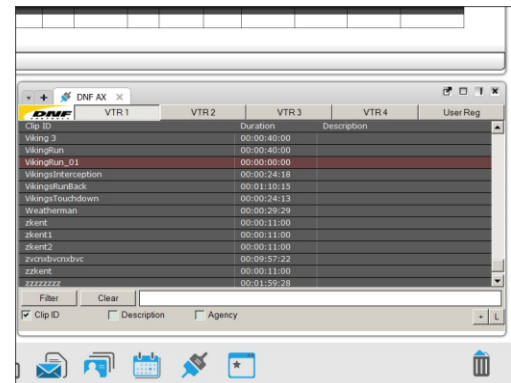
DNF AX ×

DNF

| VTR 1 | VTR 2 | VTR 3 | VTR 4 | User Reg |
|---|---|---|---|---|

| Clip ID | Duration | Description |
|---|---|---|
| Viking 3 | 00:00:40:00 | |
| VikingRun | 00:00:40:00 | |
| VikingRun_01 | 00:00:00:00 | |
| VikingsInterception | 00:00:24:18 | |
| VikingsRunBack | 00:01:10:15 | |
| VikingsTouchdown | 00:00:24:13 | |
| Weatherman | 00:00:29:29 | |
| zkent | 00:00:11:00 | |
| zkent1 | 00:00:11:00 | |
| zkent2 | 00:00:11:00 | |
| zvcnxbvcnxbvc | 00:09:57:22 | |
| zzkent | 00:00:11:00 | |
| zzzzzzzz | 00:01:59:28 | |

Filter Clear

Clip ID Description Agency

+ L